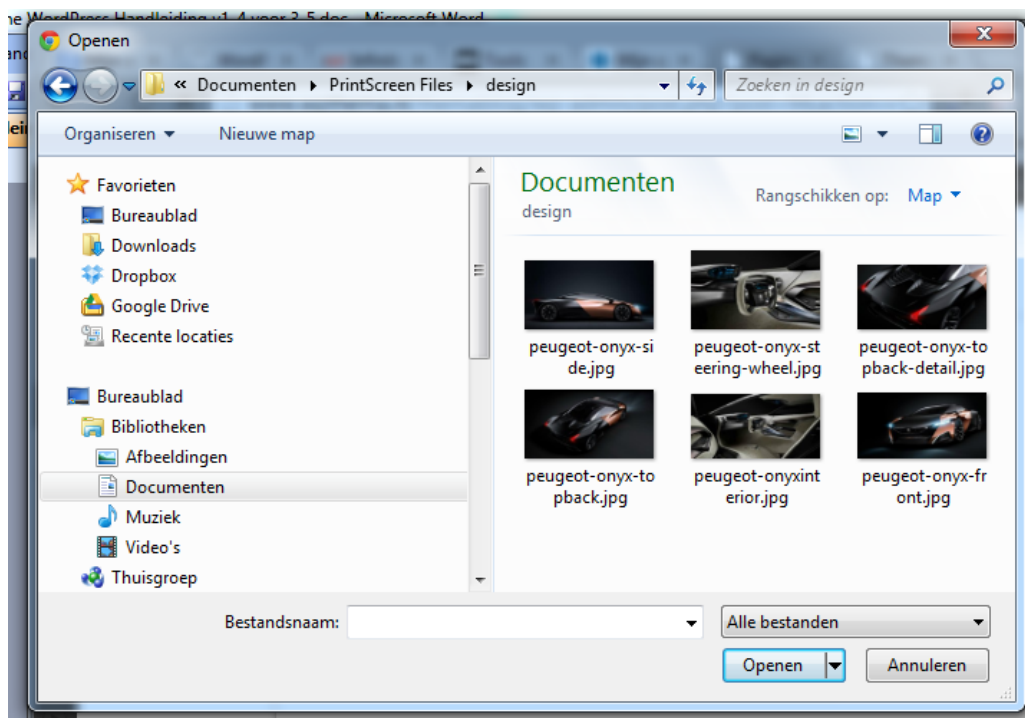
WordPress Handleiding v1.4 voor 3.5.doc - Microsoft Word

Openen

« Documenten ▸ PrintScreen Files ▸ design

Zoeken in design

Organiseren ▾

Nieuwe map

Favorieten
Bureaublad
Downloads
Dropbox
Google Drive
Recente locaties

Bureaublad
Bibliotheken
Afbeeldingen
Documenten
Muziek
Video's
Thuisgroep

Documenten
design

Rangschikken op: Map ▾

peugeot-onyx-side.jpg
peugeot-onyx-steering-wheel.jpg
peugeot-onyx-topback-detail.jpg
peugeot-onyx-topback.jpg
peugeot-onyxinterior.jpg
peugeot-onyx-front.jpg

Bestandsnaam:

Alle bestanden

Openen

Annuleren